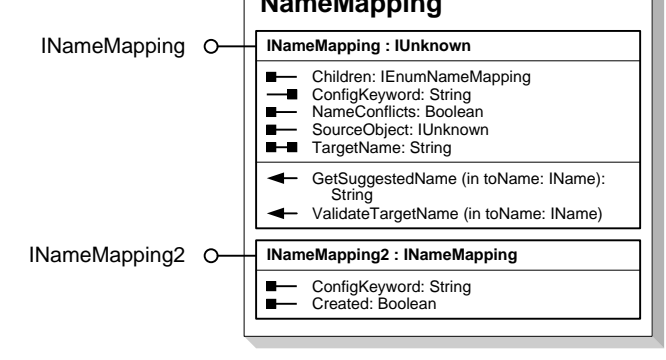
NameMapping

INameMapping

INameMapping : IUnknown

Children: IEnumNameMapping
ConfigKeyword: String
NameConflicts: Boolean
SourceObject: IUnknown
TargetName: String

GetSuggestedName (in toName: IName): String
ValidateTargetName (in toName: IName)

INameMapping2

INameMapping2 : INameMapping

ConfigKeyword: String
Created: Boolean